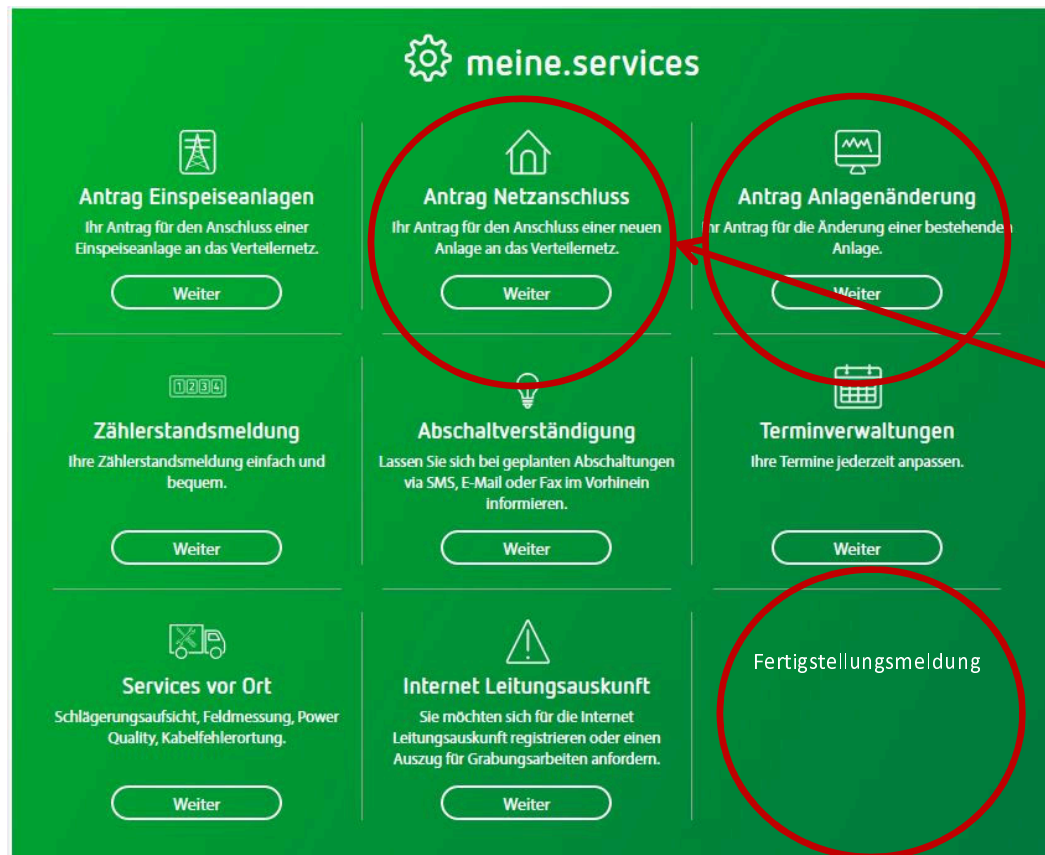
meine.services

Antrag Einspeiseanlagen
Ihr Antrag für den Anschluss einer Einspeiseanlage an das Verteilernetz.
Weiter

Antrag Netzanschluss
Ihr Antrag für den Anschluss einer neuen Anlage an das Verteilernetz.
Weiter

Antrag Anlagenänderung
hr Antrag für die Änderung einer bestehenden Anlage.
Weiter

1234

Zählerstandsmeldung
Ihre Zählerstandsmeldung einfach und bequem.
Weiter

Abschaltverständigung
Lassen Sie sich bei geplanten Abschaltungen via SMS, E-Mail oder Fax im Vorhinein informieren.
Weiter

Terminverwaltungen
Ihre Termine jederzeit anpassen.
Weiter

Services vor Ort
Schlägerungsaufsicht, Feldmessung, Power Quality, Kabelfehlerortung.
Weiter

Internet Leitungsauskunft
Sie möchten sich für die Internet Leitungsauskunft registrieren oder einen Auszug für Grabungsarbeiten anfordern.
Weiter

Fertigstellungsmeldung